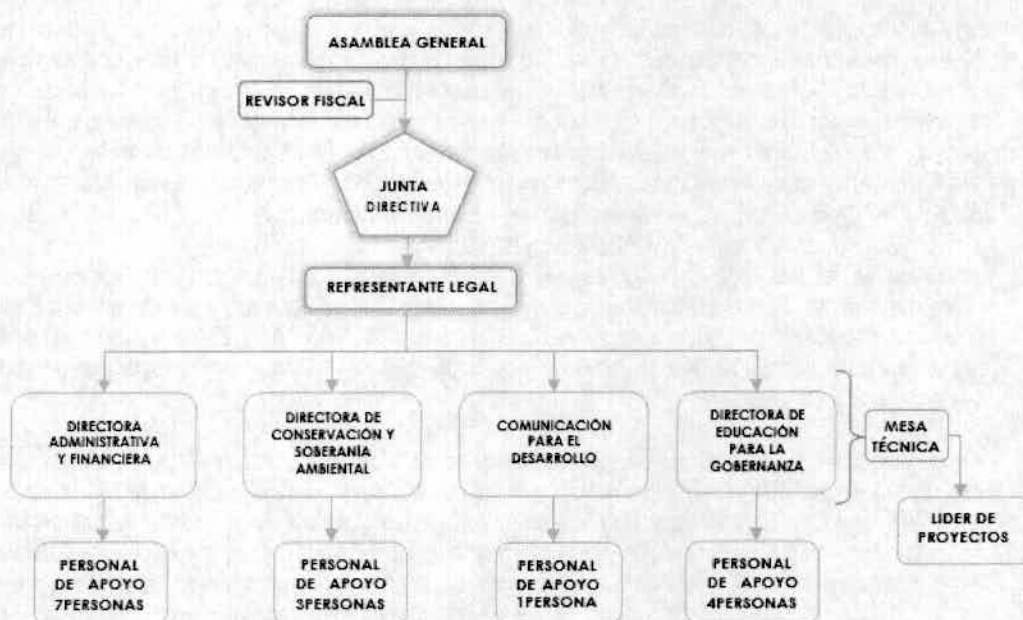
ASAMBLEA GENERAL

REVISOR FISCAL

JUNTA DIRECTIVA

REPRESENTANTE LEGAL

DIRECTORA ADMINISTRATIVA Y FINANCIERA

DIRECTORA DE CONSERVACIÓN Y SOBERANÍA AMBIENTAL

COMUNICACIÓN PARA EL DESARROLLO

DIRECTORA DE EDUCACIÓN PARA LA GOBERNANZA

MESA TÉCNICA

LIDER DE PROYECTOS

PERSONAL DE APOYO 7PERSONAS

PERSONAL DE APOYO 3PERSONAS

PERSONAL DE APOYO 1PERSONA

PERSONAL DE APOYO 4PERSONAS